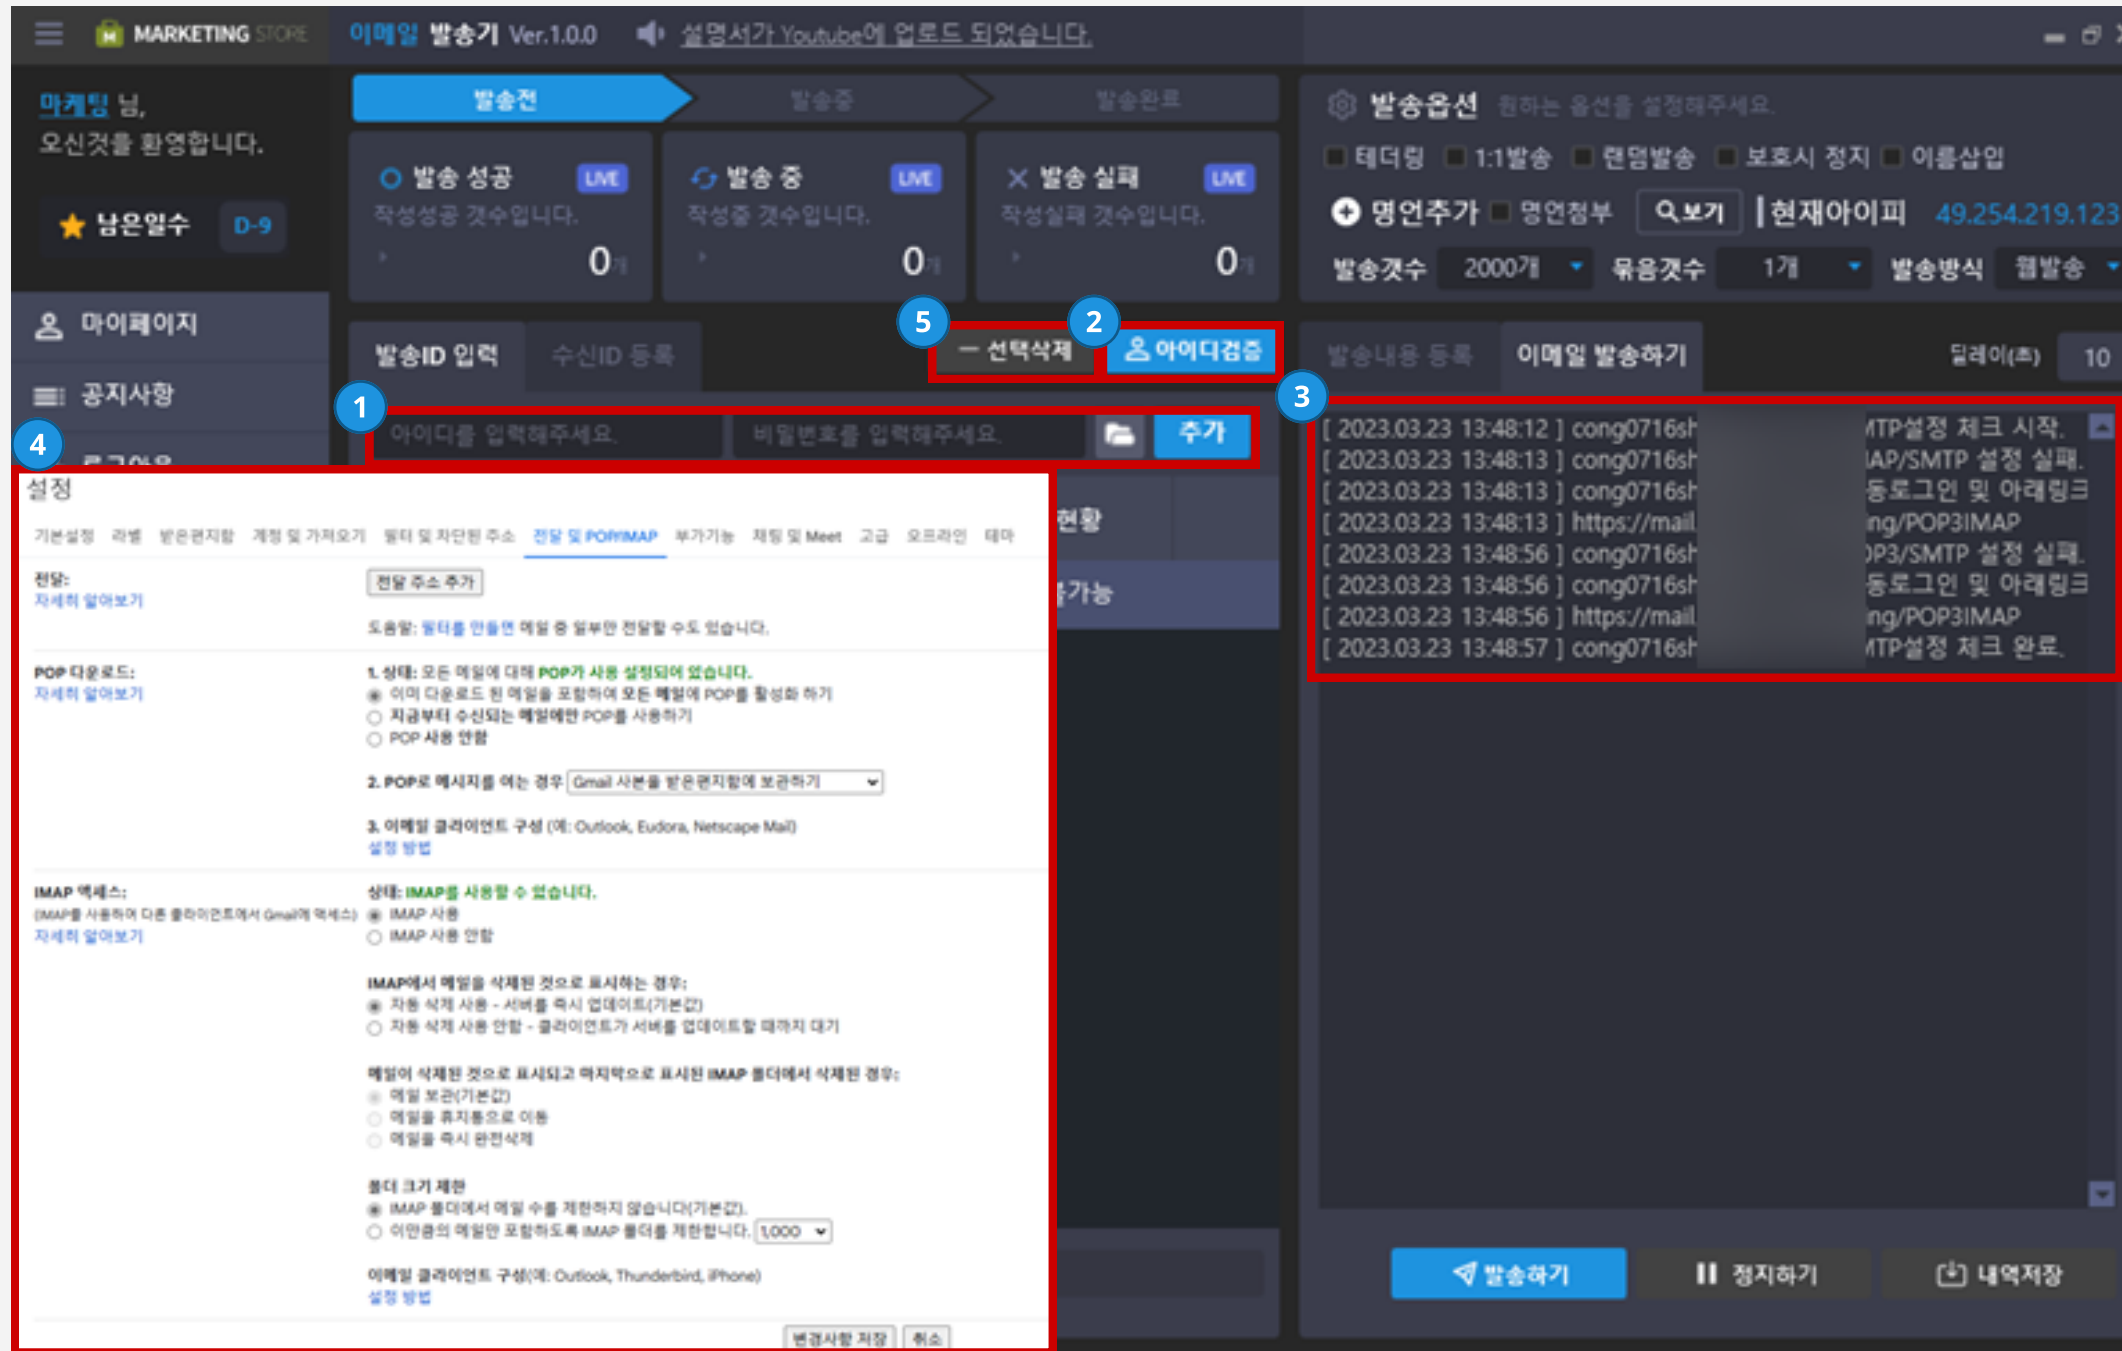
MARKETING STORE 이메일 발송기 Ver.1.0.0 설명서가 Youtube에 업로드 되었습니다.

마케팅 님,
오신것을 환영합니다.

남은일수 D-9

마이페이지
공지사항
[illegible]

발송전 발송중 발송완료

발송 성공 LIVE
작성성공 갯수입니다.
0개

발송 중 LIVE
작성중 갯수입니다.
0개

발송 실패 LIVE
작성실패 갯수입니다.
0개

발송옵션 원하는 옵션을 설정해주세요.
테더링 1:1발송 랜덤발송 보호시 정지 이름삽입
명언추가 명언첨부 보기 현재아이피 49.254.219.123
발송갯수 2000개 묶음갯수 1개 발송방식 웹발송

발송ID 입력 수신ID 등록
5 — 선택삭제 2 아이디검증
1 아이디를 입력해주세요. 비밀번호를 입력해주세요. 추가

발송내용 등록 이메일 발송하기 딜레이(초) 10
3
[ 2023.03.23 13:48:12 ] cong0716sh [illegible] MTP설정 체크 시작.
[ 2023.03.23 13:48:13 ] cong0716sh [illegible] AP/SMTP 설정 실패.
[ 2023.03.23 13:48:13 ] cong0716sh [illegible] 동로그인 및 아래링크
[ 2023.03.23 13:48:13 ] https://mail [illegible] ng/POP3IMAP
[ 2023.03.23 13:48:56 ] cong0716sh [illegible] OP3/SMTP 설정 실패.
[ 2023.03.23 13:48:56 ] cong0716sh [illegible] 동로그인 및 아래링크
[ 2023.03.23 13:48:56 ] https://mail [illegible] ng/POP3IMAP
[ 2023.03.23 13:48:57 ] cong0716sh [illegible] MTP설정 체크 완료.

현황
가능

4
설정
기본설정 라벨 받은편지함 계정 및 가져오기 필터 및 차단된 주소 전달 및 POP/IMAP 부가기능 채팅 및 Meet 고급 오프라인 테마

전달:
자세히 알아보기
전달 주소 추가
도움말: 필터를 만들면 메일 중 일부만 전달할 수도 있습니다.

POP 다운로드:
자세히 알아보기
1. 상태: 모든 메일에 대해 POP가 사용 설정되어 있습니다.
이미 다운로드 된 메일을 포함하여 모든 메일에 POP를 활성화 하기
지금부터 수신되는 메일에만 POP를 사용하기
POP 사용 안함
2. POP로 메시지를 여는 경우 Gmail 사본을 받은편지함에 보관하기
3. 이메일 클라이언트 구성 (예: Outlook, Eudora, Netscape Mail)
설정 방법

IMAP 액세스:
(IMAP을 사용하여 다른 클라이언트에서 Gmail에 액세스)
자세히 알아보기
상태: IMAP를 사용할 수 있습니다.
IMAP 사용
IMAP 사용 안함

IMAP에서 메일을 삭제된 것으로 표시하는 경우:
자동 삭제 사용 - 서버를 즉시 업데이트(기본값)
자동 삭제 사용 안함 - 클라이언트가 서버를 업데이트할 때까지 대기

메일이 삭제된 것으로 표시되고 마지막으로 표시된 IMAP 폴더에서 삭제된 경우:
메일 보관(기본값)
메일을 휴지통으로 이동
메일을 즉시 완전삭제

폴더 크기 제한
IMAP 폴더에서 메일 수를 제한하지 않습니다(기본값).
이만큼의 메일만 포함하도록 IMAP 폴더를 제한합니다. 1,000

이메일 클라이언트 구성(예: Outlook, Thunderbird, iPhone)
설정 방법

변경사항 저장 취소

발송하기 정지하기 내역저장